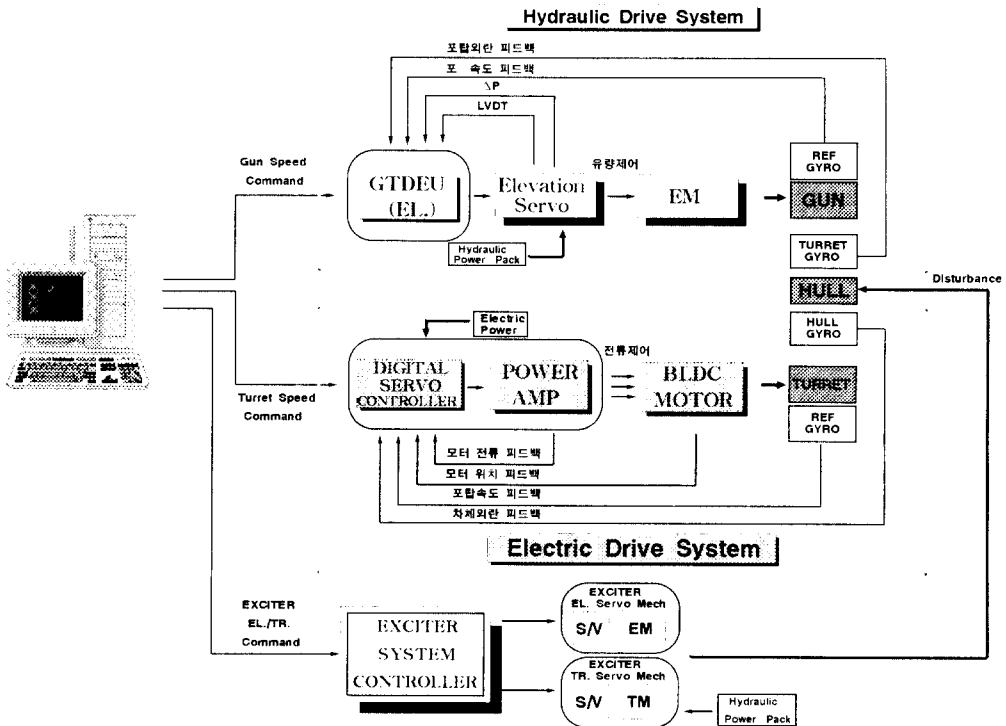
Hydraulic Drive System

포탑외란 피드백
포 속도 피드백
$\Delta P$
LVDT

Gun Speed Command

GTDEU (EL.)

Elevation Servo

유량제어

EM

REF GYRO
GUN

Hydraulic Power Pack

TURRET GYRO

HULL

Disturbance

HULL GYRO

Electric Power

전류제어

Turret Speed Command

DIGITAL SERVO CONTROLLER

POWER AMP

BLDC MOTOR

TURRET

REF GYRO

모터 전류 피드백
모터 위치 피드백
포탑속도 피드백
차체외란 피드백

Electric Drive System

EXCITER EL./TR. Command

EXCITER SYSTEM CONTROLLER

EXCITER
EL. Servo Mech
S/V EM

EXCITER
TR. Servo Mech
S/V TM

Hydraulic Power Pack